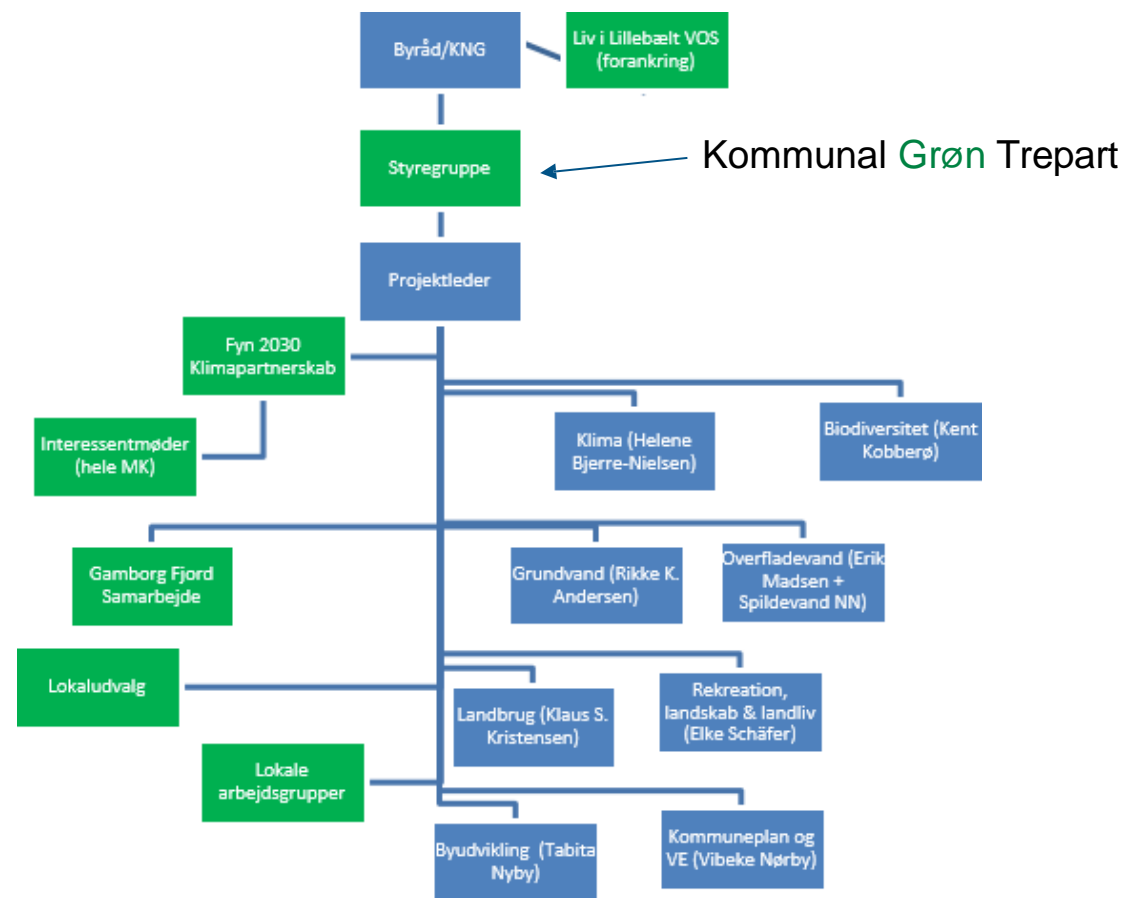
Byråd/KNG

Liv i Lillebælt VOS (forankring)

Styregruppe

Kommunal Grøn Trepart

Projektleder

Fyn 2030 Klimapartnerskab

Interessentmøder (hele MK)

Klima (Helene Bjerre-Nielsen)

Biodiversitet (Kent Kobberø)

Gamborg Fjord Samarbejde

Grundvand (Rikke K. Andersen)

Overfladevand (Erik Madsen + Spildevand NN)

Lokaludvalg

Landbrug (Klaus S. Kristensen)

Rekreation, landskab & landliv (Elke Schäfer)

Lokale arbejdsgrupper

Byudvikling (Tabita Nyby)

Kommuneplan og VE (Vibeke Nørby)